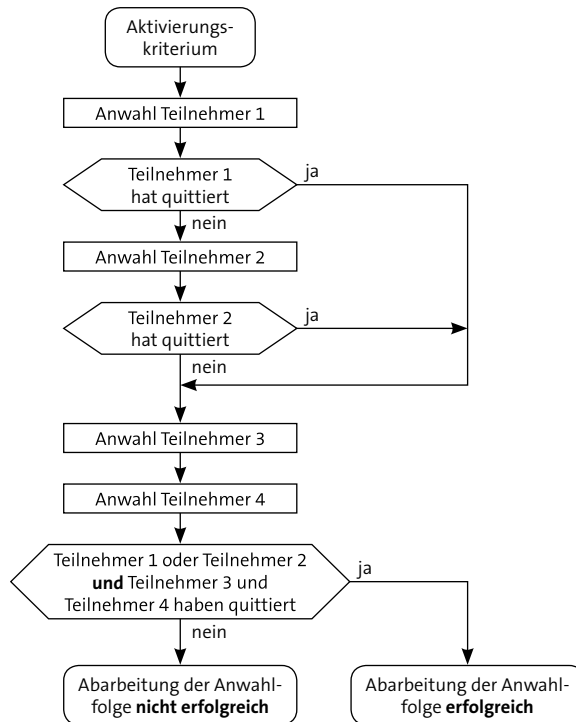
Aktivierungskriterium

Anwahl Teilnehmer 1

Teilnehmer 1 hat quittiert

ja

nein

Anwahl Teilnehmer 2

Teilnehmer 2 hat quittiert

ja

nein

Anwahl Teilnehmer 3

Anwahl Teilnehmer 4

Teilnehmer 1 oder Teilnehmer 2 **und** Teilnehmer 3 und Teilnehmer 4 haben quittiert

ja

nein

Abarbeitung der Anwahlfolge **nicht erfolgreich**

Abarbeitung der Anwahlfolge **erfolgreich**